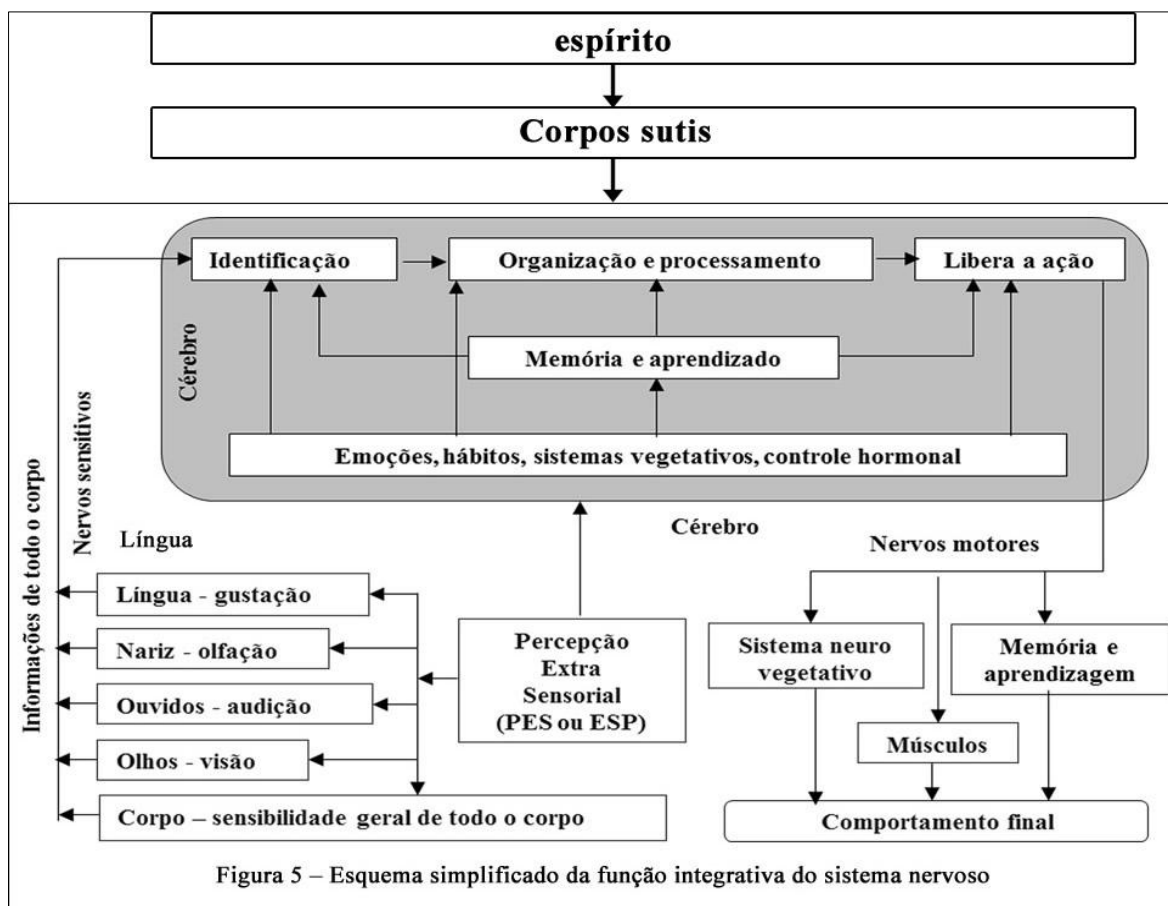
espírito

Corpos sutis

Identificação

Organização e processamento

Libera a ação

Cérebro

Memória e aprendizado

Emoções, hábitos, sistemas vegetativos, controle hormonal

Informações de todo o corpo

Nervos sensitivos

Língua

Cérebro

Nervos motores

Língua - gustação

Nariz - olfação

Ouvidos - audição

Olhos - visão

Corpo – sensibilidade geral de todo o corpo

Percepção Extra Sensorial (PES ou ESP)

Sistema neuro vegetativo

Memória e aprendizagem

Músculos

Comportamento final

Figura 5 – Esquema simplificado da função integrativa do sistema nervoso